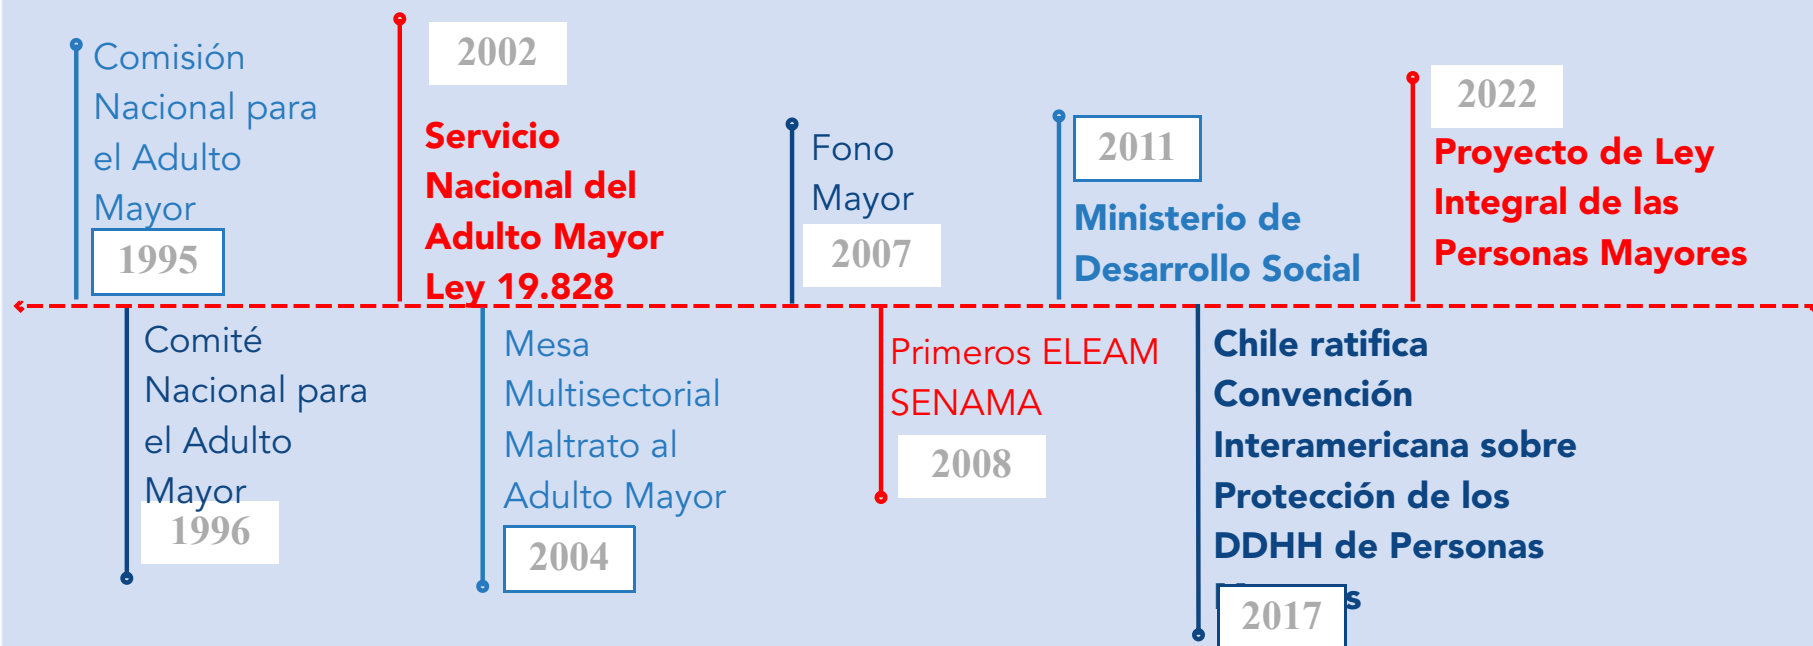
Comisión Nacional para el Adulto Mayor
1995

2002
Servicio Nacional del Adulto Mayor Ley 19.828

Fono Mayor
2007

2011
Ministerio de Desarrollo Social

2022
Proyecto de Ley Integral de las Personas Mayores

Comité Nacional para el Adulto Mayor
1996

Mesa Multisectorial Maltrato al Adulto Mayor
2004

Primeros ELEAM SENAMA
2008

Chile ratifica Convención Interamericana sobre Protección de los DDHH de Personas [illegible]s
2017